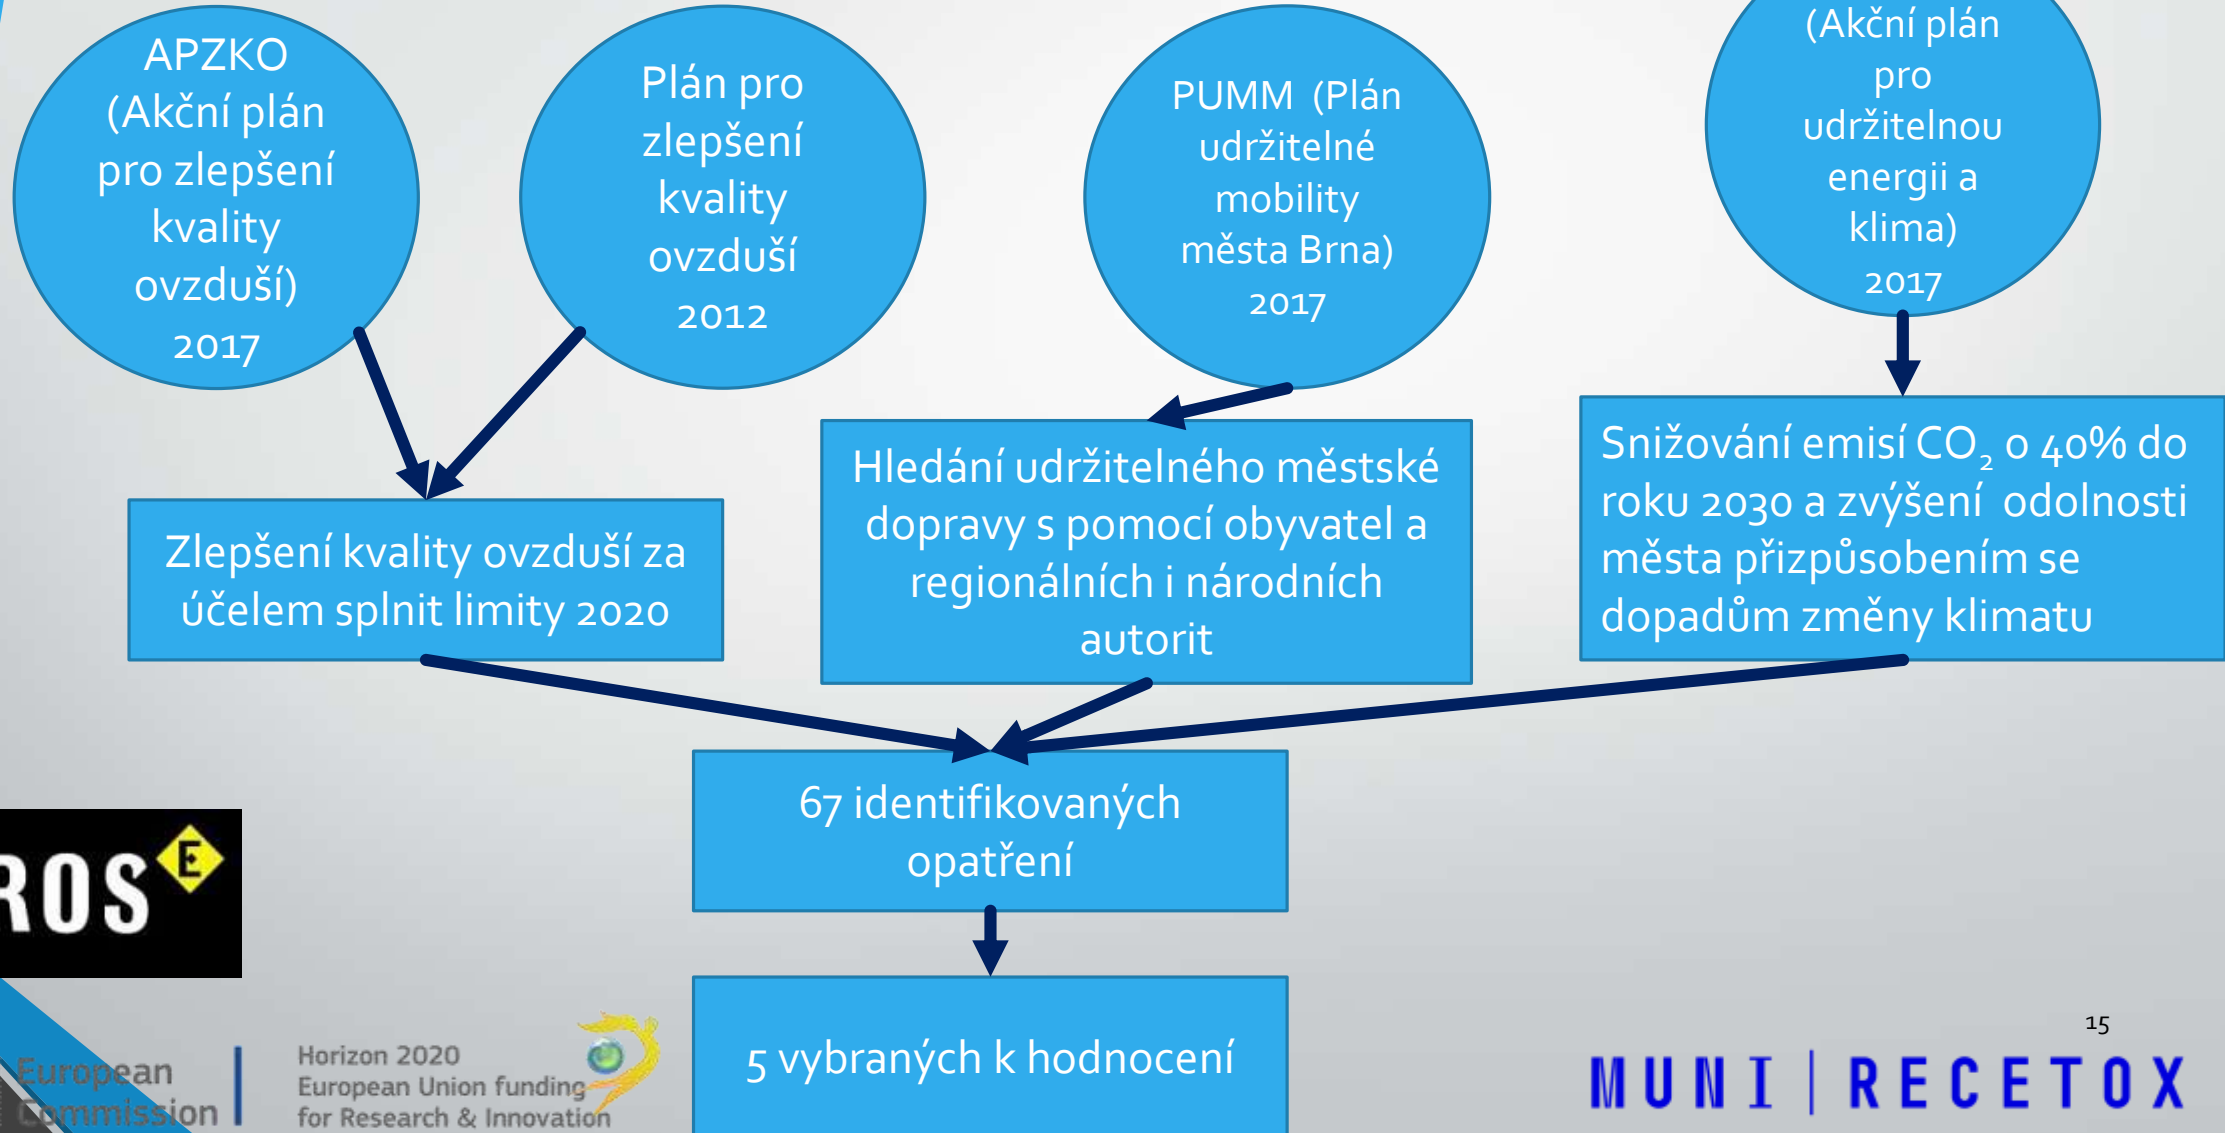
APZKO (Akční plán pro zlepšení kvality ovzduší) 2017

Plán pro zlepšení kvality ovzduší 2012

PUMM (Plán udržitelné mobility města Brna) 2017

(Akční plán pro udržitelnou energii a klima) 2017

Zlepšení kvality ovzduší za účelem splnit limity 2020

Hledání udržitelného městské dopravy s pomocí obyvatel a regionálních i národních autorit

Snižování emisí $CO_2$ o 40% do roku 2030 a zvýšení odolnosti města přizpůsobením se dopadům změny klimatu

67 identifikovaných opatření

5 vybraných k hodnocení

ROS E

European Commission

Horizon 2020 European Union funding for Research & Innovation

15

MUNI | RECETOX